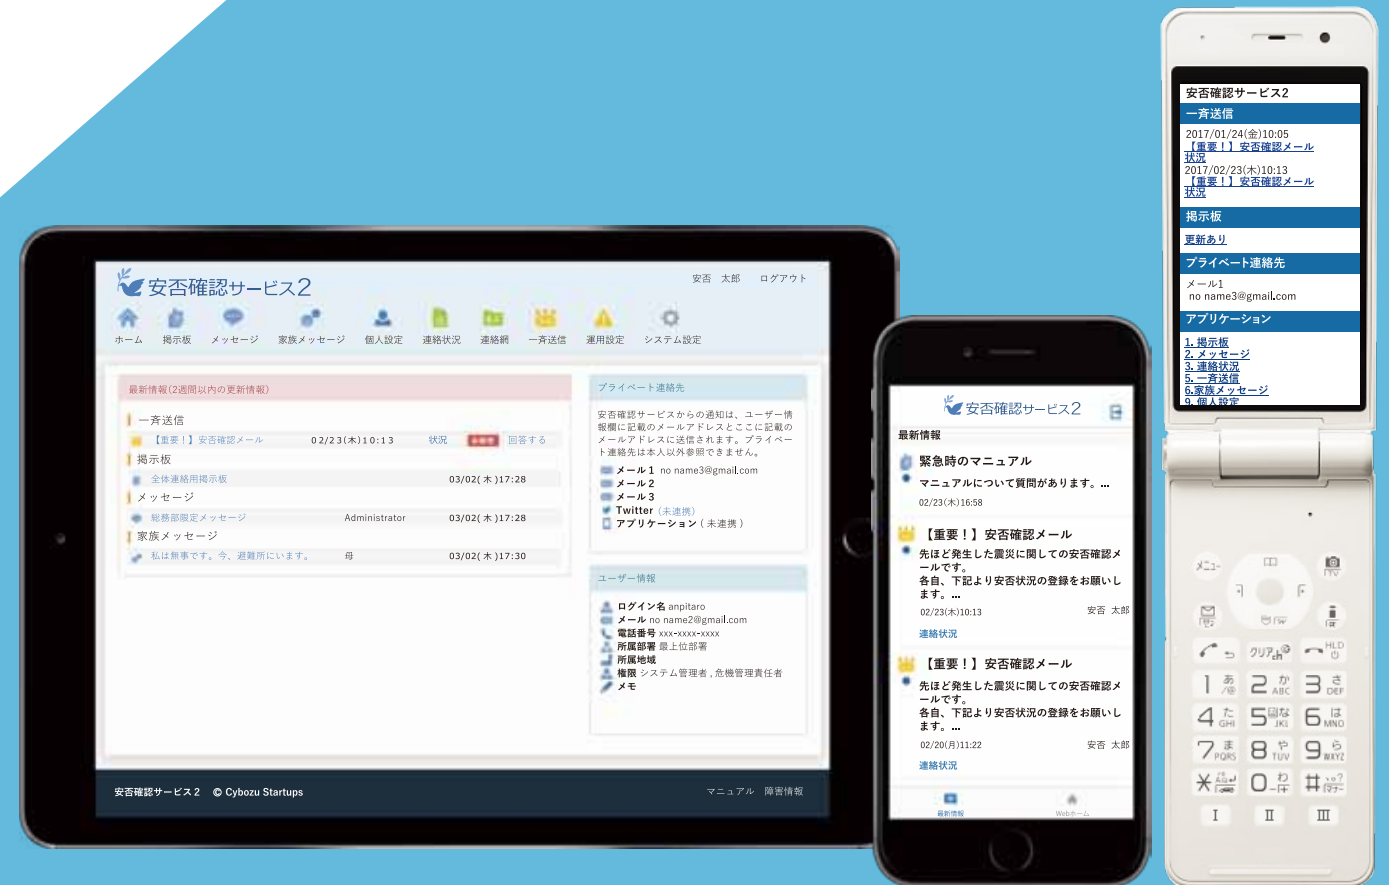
安否確認サービス2

安否 太郎　ログアウト

ホーム　掲示板　メッセージ　家族メッセージ　個人設定　連絡状況　連絡網　一斉送信　運用設定　システム設定

最新情報(2週間以内の更新情報)

一斉送信
【重要！】安否確認メール　02/23(木)10:13　状況　回答する
掲示板
全体連絡用掲示板　03/02(木)17:28
メッセージ
総務部限定メッセージ　Administrator　03/02(木)17:28
家族メッセージ
私は無事です。今、避難所にいます。　母　03/02(木)17:30

プライベート連絡先

安否確認サービスからの通知は、ユーザー情報欄に記載のメールアドレスとここに記載のメールアドレスに送信されます。プライベート連絡先は本人以外参照できません。

メール1 no name3@gmail.com
メール2
メール3
Twitter (未連携)
アプリケーション(未連携)

ユーザー情報

ログイン名 anpitaro
メール no name2@gmail.com
電話番号 xxx-xxxx-xxxx
所属部署 最上位部署
所属地域
権限 システム管理者, 危機管理責任者
メモ

安否確認サービス2　© Cybozu Startups　マニュアル　障害情報

安否確認サービス2
最新情報
緊急時のマニュアル
マニュアルについて質問があります。...
02/23(木)16:58
【重要！】安否確認メール
先ほど発生した震災に関しての安否確認メールです。
各自、下記より安否状況の登録をお願いします。...
02/23(木)10:13　安否 太郎
連絡状況
【重要！】安否確認メール
先ほど発生した震災に関しての安否確認メールです。
各自、下記より安否状況の登録をお願いします。...
02/20(月)11:22　安否 太郎
連絡状況
最新情報　Webホーム

安否確認サービス2
一斉送信
2017/01/24(金)10:05
【重要！】安否確認メール状況
2017/02/23(木)10:13
【重要！】安否確認メール状況
掲示板
更新あり
プライベート連絡先
メール1
no name3@gmail.com
アプリケーション
1. 掲示板
2. メッセージ
3. 連絡状況
5. 一斉送信
6.家族メッセージ
9. 個人設定